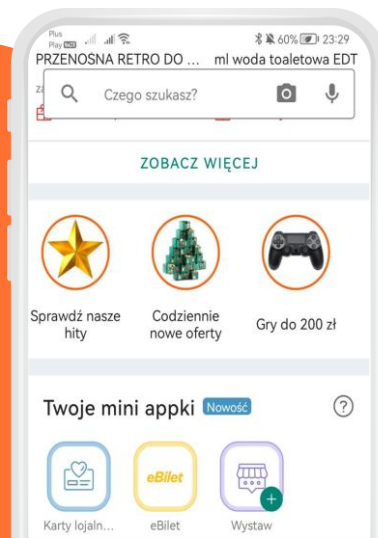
Plus Play 60% 23:29
PRZENOSNA RETRO DO ... ml woda toaletowa EDT
Czego szukasz?
ZOBACZ WIĘCEJ
Sprawdź nasze hity
Codziennie nowe oferty
Gry do 200 zł
Twoje mini appki Nowość
?
eBilet
Karty lojaln...
eBilet
Wystaw